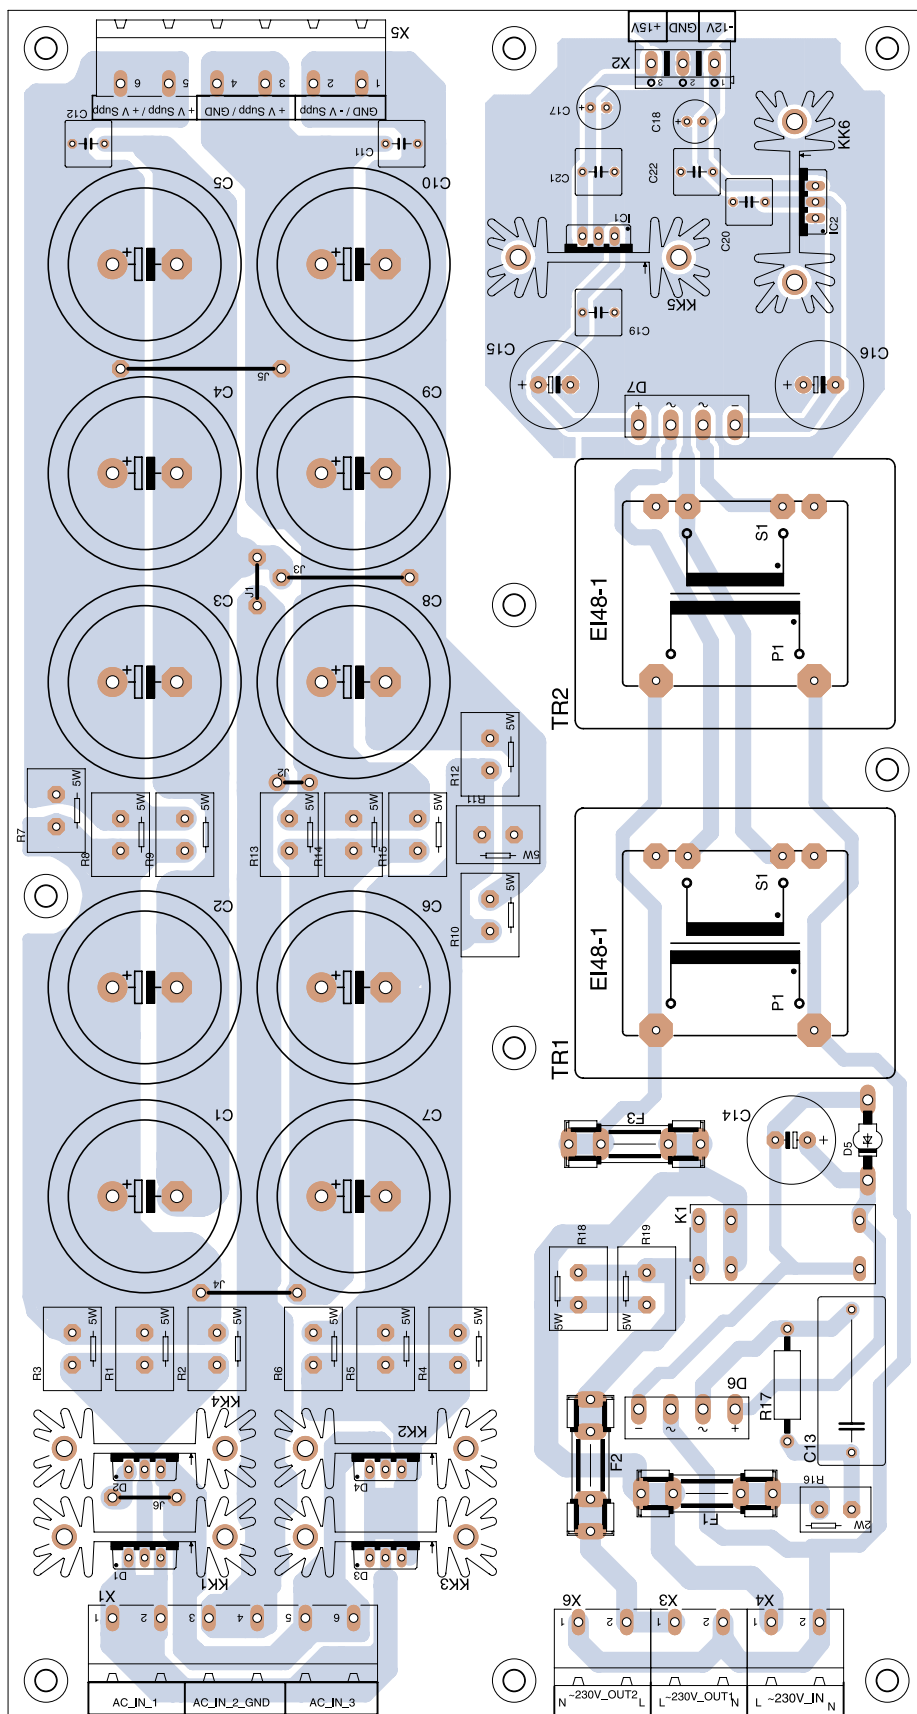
X5
6 5 4 3 2 1
+ V Supp / + V Supp
+ V Supp / GND
GND / - V Supp
C12
C11
C5
C10
J5
C4
C9
J1
J3
C3
C8
R7
5W
R8
5W
R9
5W
J2
R13
5W
R14
5W
R15
5W
R12
5W
R11
5W
R10
5W
C2
C6
C1
C7
J4
R3
5W
R1
5W
R2
5W
R6
5W
R5
5W
R4
5W
KK4
KK2
D2
J6
D4
D1
D3
KK1
KK3
X1
1 2 3 4 5 6
AC_IN_1
AC_IN_2_GND
AC_IN_3
+15V GND -12V
X2
3 2 1
C17
C18
KK6
C21
C22
IC1
C20
IC2
KK5
C19
C15
C16
D7
+ ~ ~ -
S1
EI48-1
P1
TR2
S1
EI48-1
P1
TR1
F3
C14
D5
K1
R18
5W
R19
5W
D6
- ~ ~ +
R17
C13
F2
F1
R16
2W
X6
1 2
X3
1 2
X4
1 2
N ~230V_OUT2 L
L ~230V_OUT1 N
L ~230V_IN N